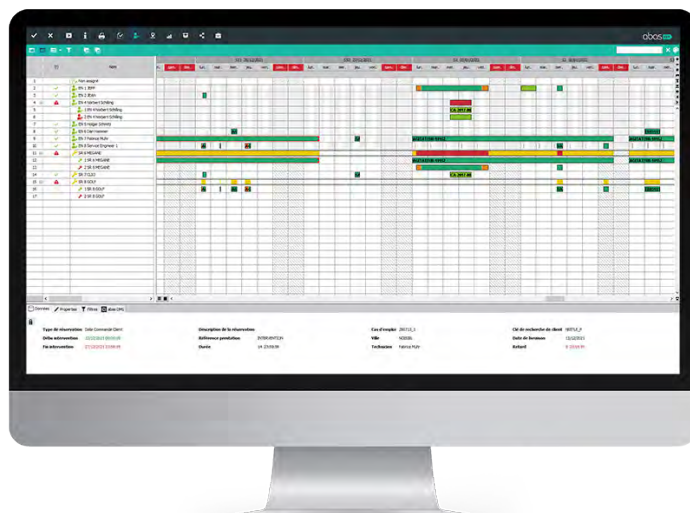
abas

Nom

Non assigné
EN 1 JEAN
EN 2 JEAN
EN 4 Gerhard Schilling
EN 4 Norbert Schilling
EN 4 Norbert Schilling
EN 6 Holger Zimmer
EN 8 Ger Hammer
EN 9 Patrice Puhl
EN 9 Service Engineer 1
SM 9 MEGANE
1 SM 9 MEGANE
2 SM 9 MEGANE
SM 3 POLO
SM 8 GOLF
1 SM 8 GOLF
2 SM 8 GOLF

Données
Propriétés
Filtres
abas GMS

Type de réservation
Début intervention
Fin intervention
Description de la réservation
Référence prestation
Durée
Cas d'emploi
Ville
Technicien
Patrice Puhl
Clé de recherche de client
Date de livraison
Retard